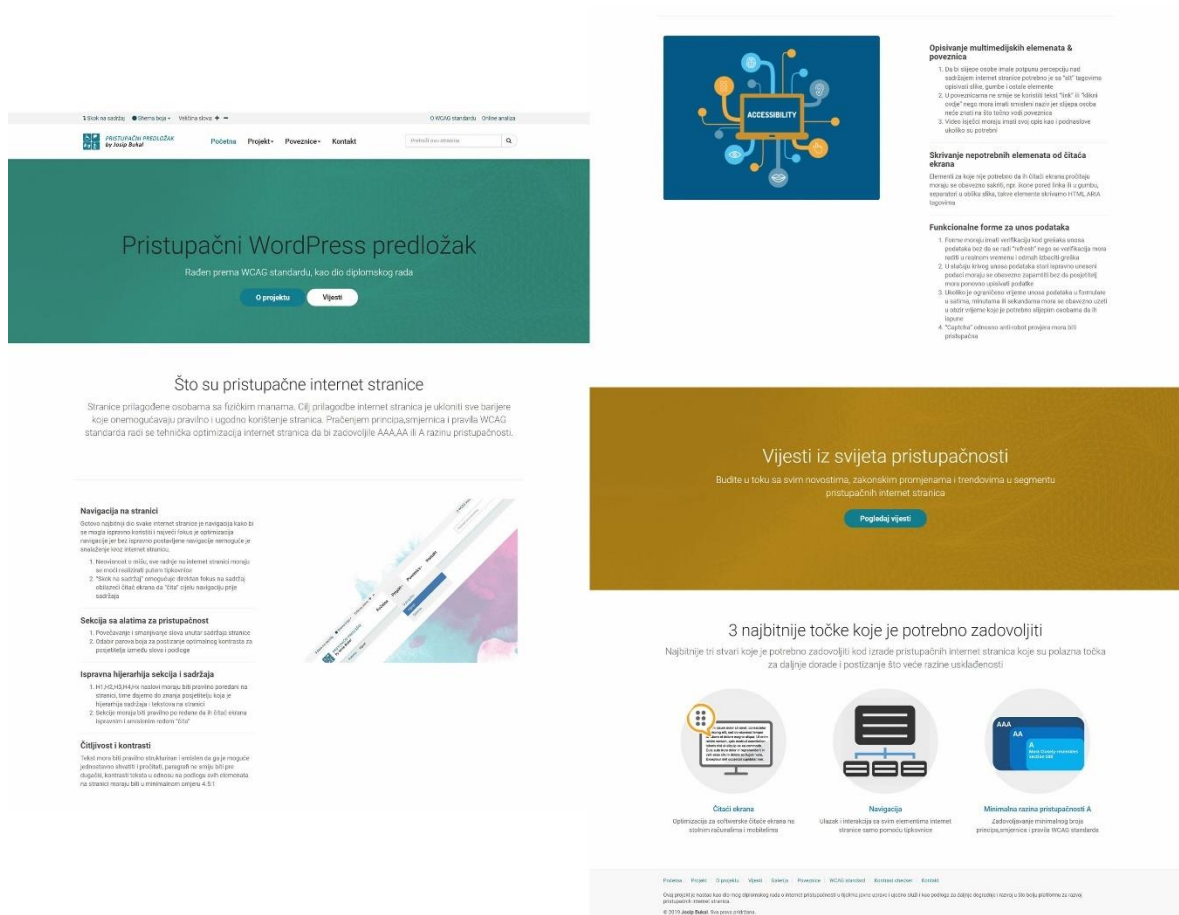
Skok na sadržaj   Shema boja   Veličina slova + −   O WCAG standardu   Online analiza

PRISTUPAČNI PREDLOŽAK by Josip Bukal   Početna   Projekt   Poveznice   Kontakt   Pretraži ovu stranicu

Pristupačni WordPress predložak

Rađen prema WCAG standardu, kao dio diplomskog rada

O projektu   Vijesti

Što su pristupačne internet stranice

Stranice prilagođene osobama sa fizičkim manama. Cilj prilagodbe internet stranica je ukloniti sve barijere koje onemogućavaju pravilno i ugodno korištenje stranica. Praćenjem principa,smjernica i pravila WCAG standarda radi se tehnička optimizacija internet stranica da bi zadovoljile AAA,AA ili A razinu pristupačnosti.

Navigacija na stranici

Gotovo najbitniji dio svake internet stranice je navigacija kako bi se mogla ispravno koristiti i najveći fokus je optimizacija navigacije jer bez ispravno postavljene navigacije nemoguće je snalaženje kroz internet stranicu.

1. Neovisnost o mišu, sve radnje na internet stranici moraju se moći realizirati putem tipkovnice
2. "Skok na sadržaj" omogućuje direktan fokus na sadržaj oblizeći čitač ekrana da "čita" cijelu navigaciju prije sadržaja

Sekcija sa alatima za pristupačnost

1. Povećavanje i smanjivanje slova unutar sadržaja stranice
2. Odabir parova boja za postizanje optimalnog kontrasta za posjetitelja između slova i podloge

Ispravna hijerarhija sekcija i sadržaja

1. H1,H2,H3,H4(...) naslovi moraju biti pravilno poredani na stranici, time dajemo do znanja posjetitelju koja je hijerarhija sadržaja i tekstova na stranici
2. Sekcije moraju biti pravilno po redanu da ih čitač ekrana ispravnim i smislenim redom "čita"

Čitljivost i kontrasti

Tekst mora biti pravilno strukturiran i smislen da ga je moguće jednostavno shvatiti i pročitati, paragrafi ne smiju biti pre dugački, kontrasti teksta u odnosu na podlogu svih elemenata na stranici moraju biti u minimalnom omjeru 4.5:1

ACCESSIBILITY

Opisivanje multimedijskih elemenata & poveznica

1. Da bi slijepe osobe imale potpunu percepciju nad sadržajem internet stranice potrebno je sa "alt" tagovima opisivati slike, gumbe i ostale elemente
2. U poveznicama ne smije se koristiti tekst "link" ili "klikni ovdje" nego mora imati smisleni naziv jer slijepa osoba neće znati na što točno vodi poveznica
3. Video isječci moraju imati svoj opis kao i podnaslove ukoliko su potrebni

Skrivanje nepotrebnih elemenata od čitača ekrana

Elementi za koje nije potrebno da ih čitači ekrana pročitaju moraju se obavezno sakriti, npr. ikone pored linka ili u gumbu, separatori u obliku slika, takve elemente skrivamo HTML ARIA tagovima

Funkcionalne forme za unos podataka

1. Forme moraju imati verifikaciju kod greška unosa podataka bez da se radi "refresh" nego se verifikacija mora raditi u realnom vremenu i odmah izbaciti greška
2. U slučaju krivog unosa podataka stari ispravno uneseni podaci moraju se obavezno zapamtiti bez da posjetitelj mora ponovno upisivati podatke
3. Ukoliko je ograničeno vrijeme unosa podataka u formulare u satima, minutama ili sekundama mora se obavezno uzeti u obzir vrijeme koje je potrebno slijepim osobama da ih ispune
4. "Captcha" odnosno anti-robot provjera mora biti pristupačna

Vijesti iz svijeta pristupačnosti

Budite u toku sa svim novostima, zakonskim promjenama i trendovima u segmentu pristupačnih internet stranica

Pogledaj vijesti

3 najbitnije točke koje je potrebno zadovoljiti

Najbitnije tri stvari koje je potrebno zadovoljiti kod izrade pristupačnih internet stranica koje su polazna točka za daljnje dorade i postizanje što veće razine usklađenosti

AAA
AA
A

Čitači ekrana
Optimizacija za softverske čitače ekrana na stolnim računalima i mobilelima

Navigacija
Ulazak i interakcija sa svim elementima internet stranice samo pomoću tipkovnice

Minimalna razina pristupačnosti A
Zadovoljavanje minimalnog broja principa,smjernica i pravila WCAG standarda

Početna | Projekt | O projektu | Vijesti | Galerija | Poveznice | WCAG standard | Kontrast checker | Kontakt

Ovaj projekt je nastao kao dio mog diplomskog rada o internet pristupačnosti u tijeku proučavanja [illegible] pristupačnih internet stranica.

© 2019 Josip Bukal. Sva prava pridržana.